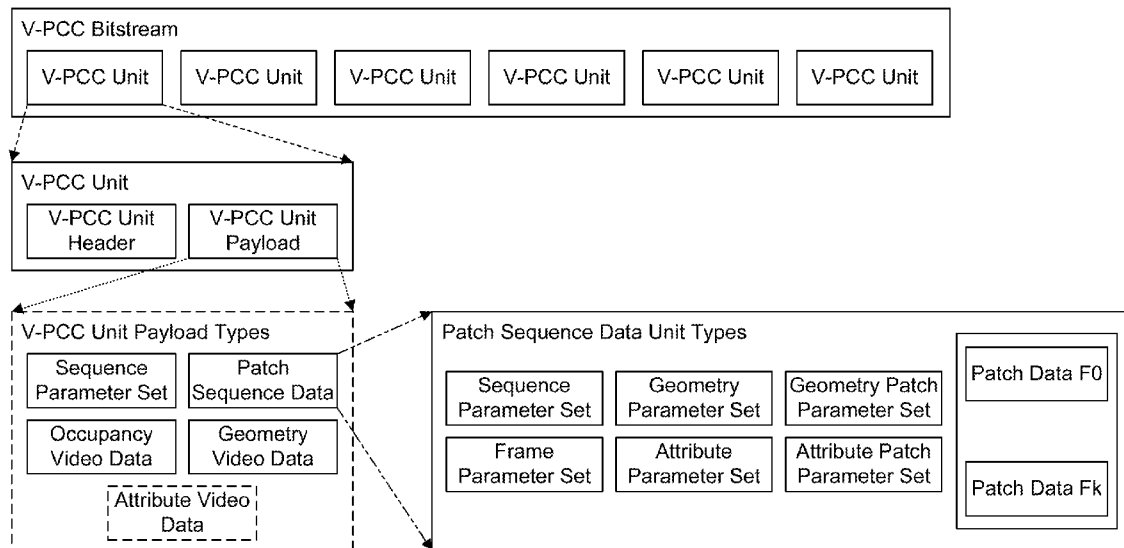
V-PCC Bitstream

V-PCC Unit V-PCC Unit V-PCC Unit V-PCC Unit V-PCC Unit V-PCC Unit

V-PCC Unit

V-PCC Unit Header

V-PCC Unit Payload

V-PCC Unit Payload Types

Sequence Parameter Set

Patch Sequence Data

Occupancy Video Data

Geometry Video Data

Attribute Video Data

Patch Sequence Data Unit Types

Sequence Parameter Set

Geometry Parameter Set

Geometry Patch Parameter Set

Frame Parameter Set

Attribute Parameter Set

Attribute Patch Parameter Set

Patch Data F0

Patch Data Fk